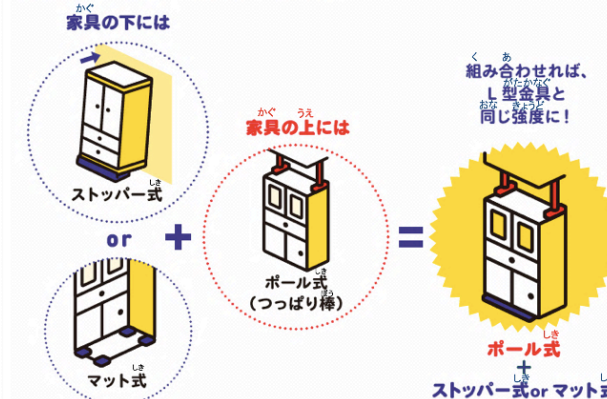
かぐ
家具の下には

しき
ストッパー式

or

しき
マット式

かぐ うえ
家具の上には

しき
ポール式
ぼう
(つっぱり棒)

く あ
組み合わせれば、
がたかなぐ
L 型金具と
おな きょうど
同じ強度に!

しき
ポール式
+
しき しき
ストッパー式 or マット式